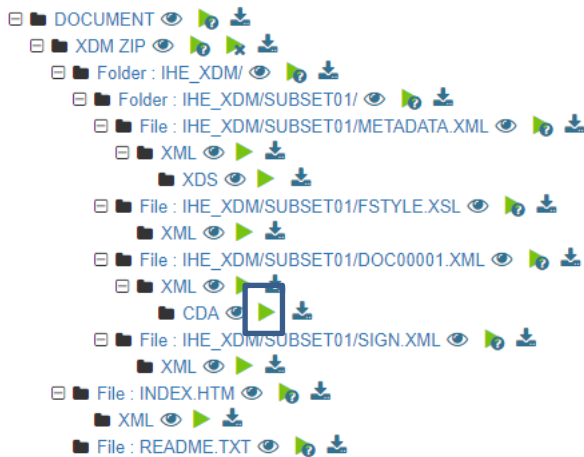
DOCUMENT
XDM ZIP
Folder : IHE_XDM/
Folder : IHE_XDM/SUBSET01/
File : IHE_XDM/SUBSET01/METADATA.XML
XML
XDS
File : IHE_XDM/SUBSET01/FSTYLE.XSL
XML
File : IHE_XDM/SUBSET01/DOC00001.XML
XML
CDA
File : IHE_XDM/SUBSET01/SIGN.XML
XML
File : INDEX.HTM
XML
File : README.TXT